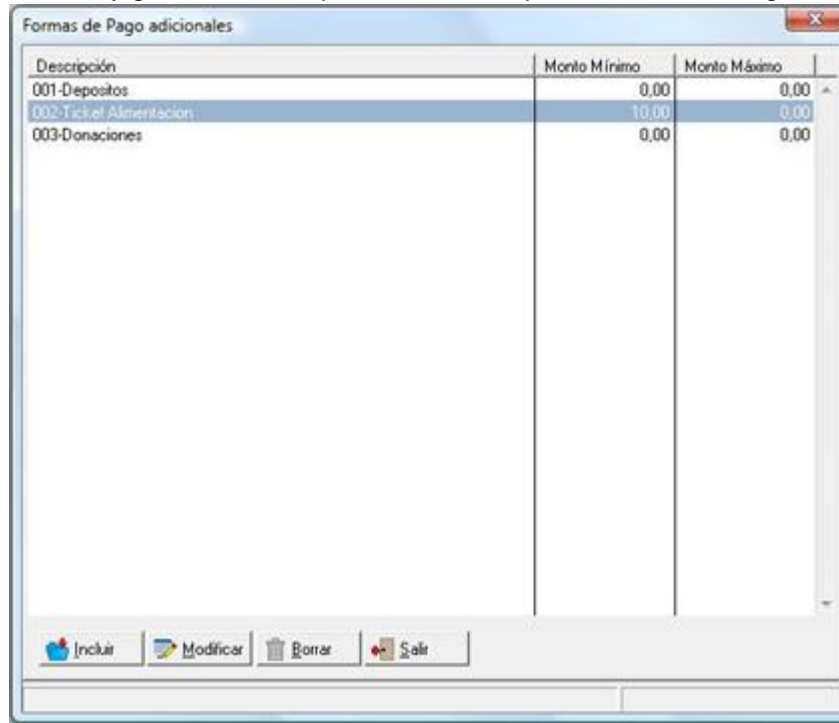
Formas de Pago adicionales

| Descripción | Monto Mínimo | Monto Máximo |
|---|---|---|
| 001-Depositos | 0,00 | 0,00 |
| 002-Ticket Alimentacion | 10,00 | 0,00 |
| 003-Donaciones | 0,00 | 0,00 |

Incluir Modificar Borrar Salir